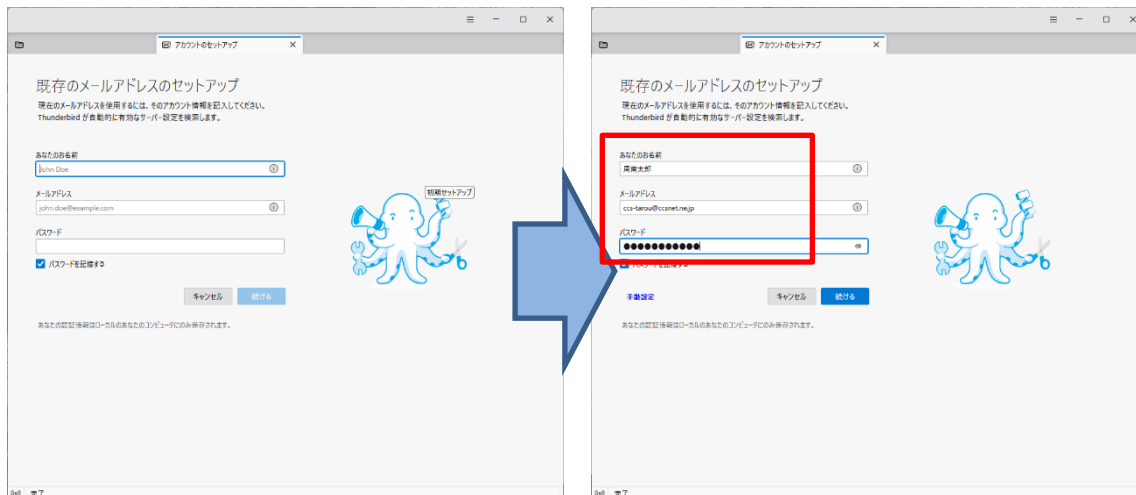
アカウントのセットアップ

既存のメールアドレスのセットアップ

現在のメールアドレスを使用するには、そのアカウント情報を記入してください。
Thunderbird が自動的に有効なサーバー設定を検索します。

あなたのお名前
John Doe

メールアドレス
john.doe@example.com

パスワード

パスワードを記憶する

初期セットアップ

キャンセル 続ける

あなたの認証情報はローカルのあなたのコンピューターにのみ保存されます。

完了

アカウントのセットアップ

既存のメールアドレスのセットアップ

現在のメールアドレスを使用するには、そのアカウント情報を記入してください。
Thunderbird が自動的に有効なサーバー設定を検索します。

あなたのお名前
周南太郎

メールアドレス
ccs-tarou@ccsnet.ne.jp

パスワード
●●●●●●●●●●●●

パスワードを記憶する

手動設定

キャンセル 続ける

あなたの認証情報はローカルのあなたのコンピューターにのみ保存されます。

完了